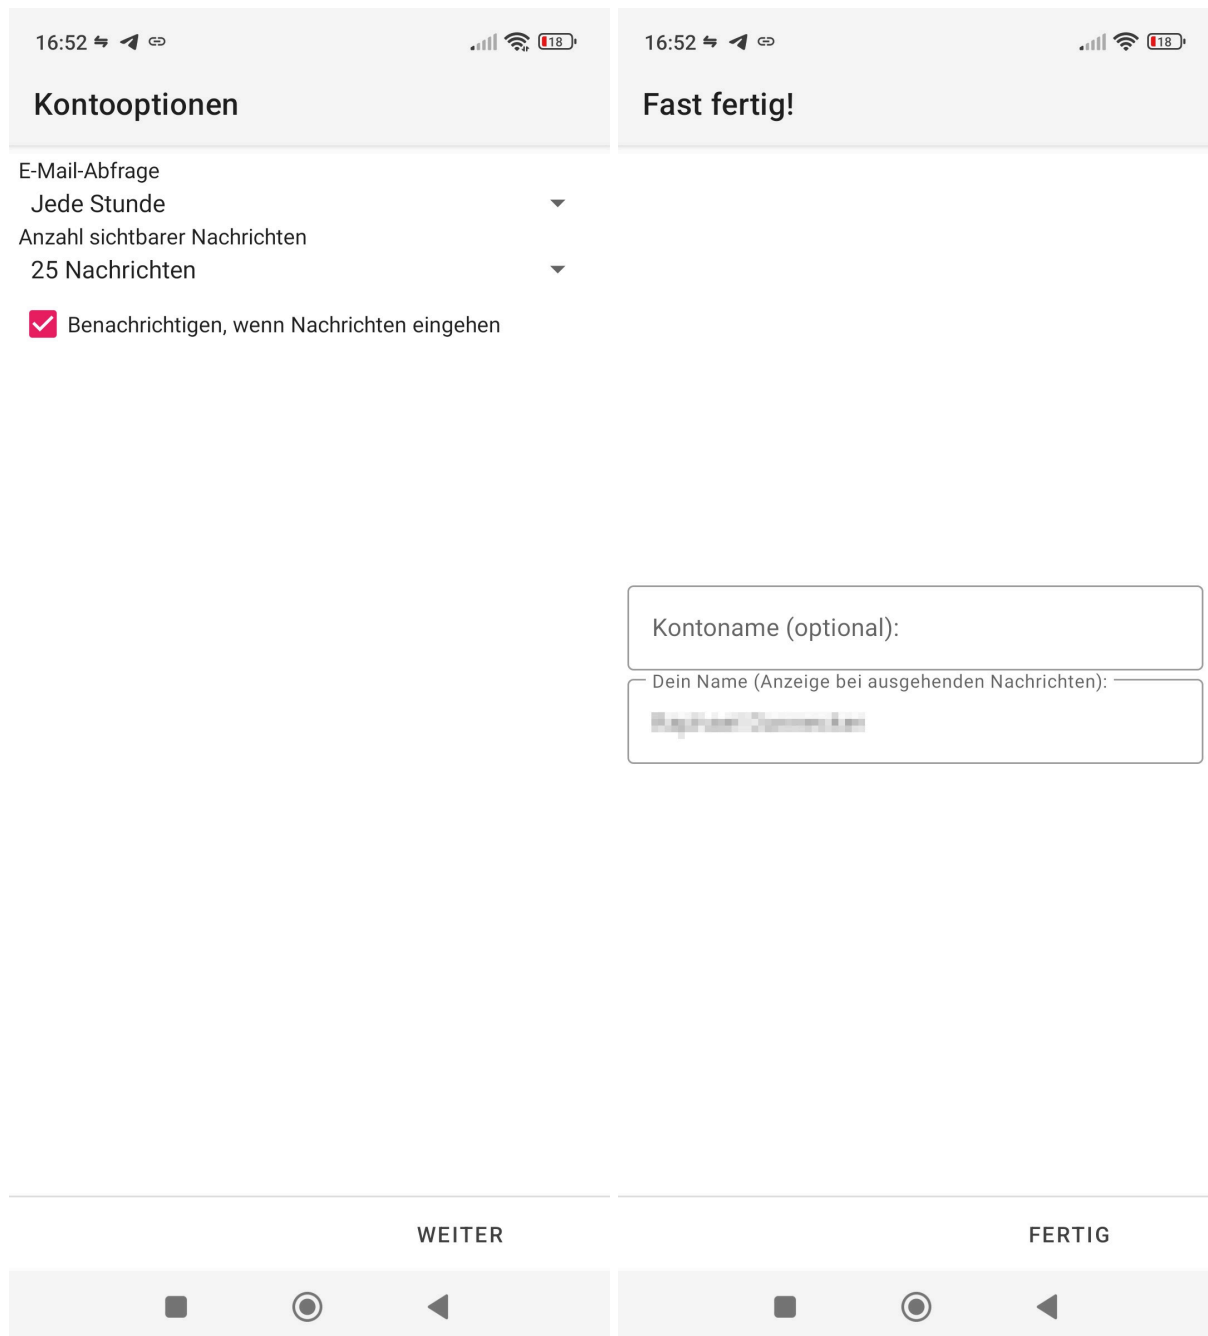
16:52

18

Kontooptionen

E-Mail-Abfrage

Jede Stunde

Anzahl sichtbarer Nachrichten

25 Nachrichten

Benachrichtigen, wenn Nachrichten eingehen

WEITER

16:52

18

Fast fertig!

Kontoname (optional):

Dein Name (Anzeige bei ausgehenden Nachrichten):

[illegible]

FERTIG